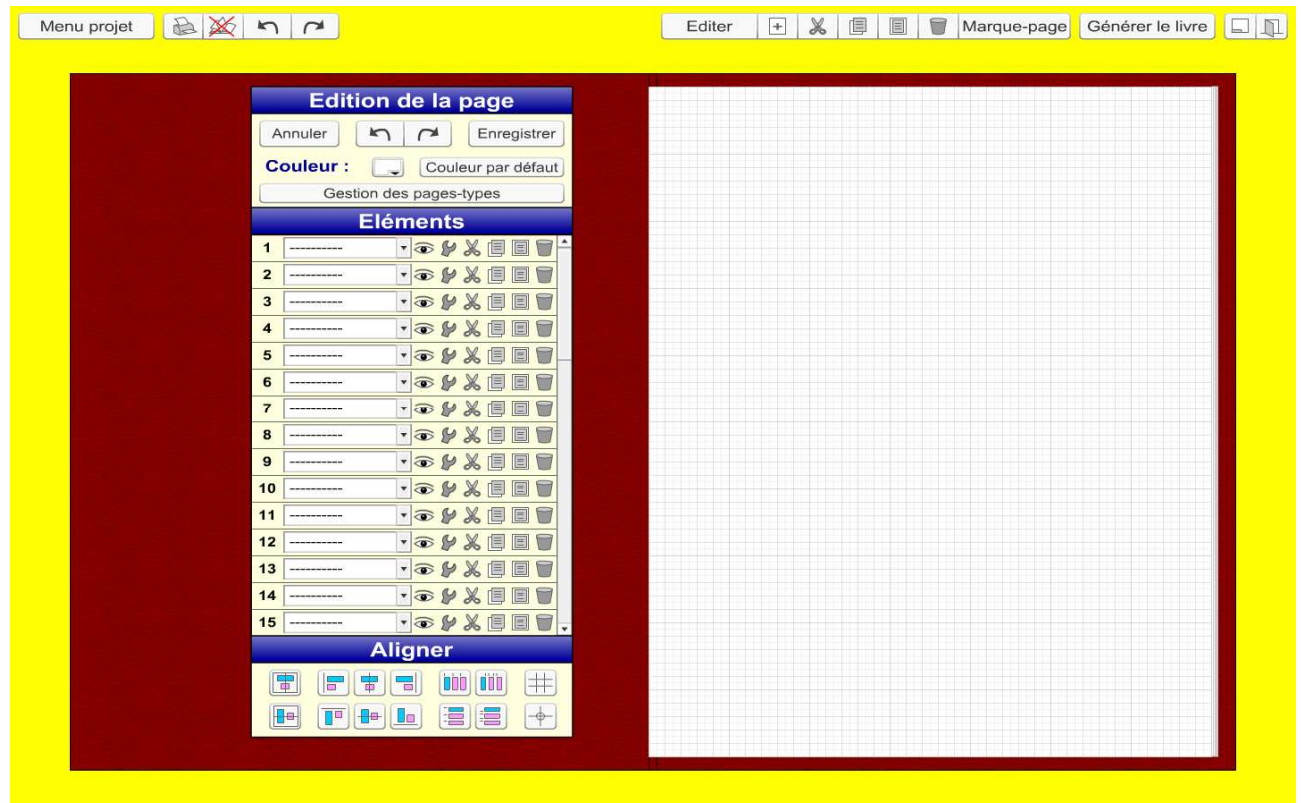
Menu projet

Editer

Marque-page

Générer le livre

Edition de la page

Annuler

Enregistrer

Couleur :

Couleur par défaut

Gestion des pages-types

Eléments

| | |
|---|---|
| 1 | ---------- |
| 2 | ---------- |
| 3 | ---------- |
| 4 | ---------- |
| 5 | ---------- |
| 6 | ---------- |
| 7 | ---------- |
| 8 | ---------- |
| 9 | ---------- |
| 10 | ---------- |
| 11 | ---------- |
| 12 | ---------- |
| 13 | ---------- |
| 14 | ---------- |
| 15 | ---------- |

Aligner